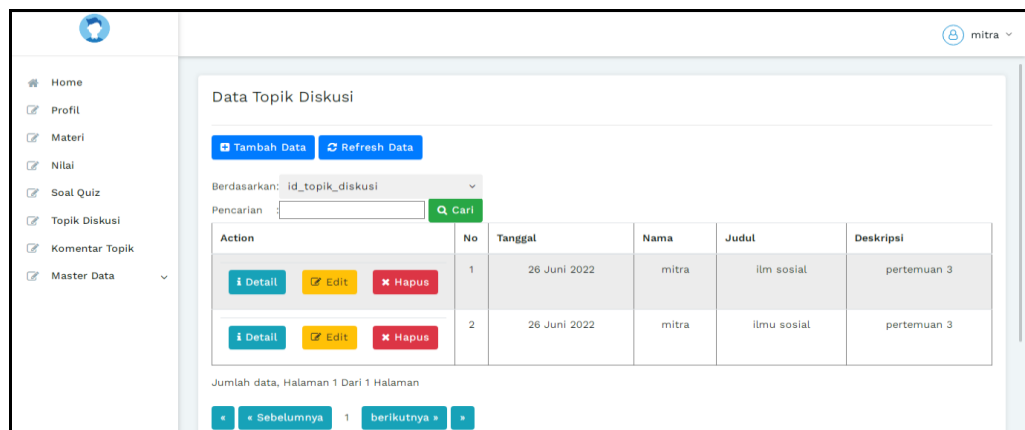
mitra

Home
Profil
Materi
Nilai
Soal Quiz
Topik Diskusi
Komentar Topik
Master Data

Data Topik Diskusi

Tambah Data Refresh Data

Berdasarkan: id_topik_diskusi

Pencarian : Cari

| Action | No | Tanggal | Nama | Judul | Deskripsi |
|---|---|---|---|---|---|
| Detail Edit Hapus | 1 | 26 Juni 2022 | mitra | ilm sosial | pertemuan 3 |
| Detail Edit Hapus | 2 | 26 Juni 2022 | mitra | ilmu sosial | pertemuan 3 |

Jumlah data, Halaman 1 Dari 1 Halaman

« « Sebelumnya 1 berikutnya » »